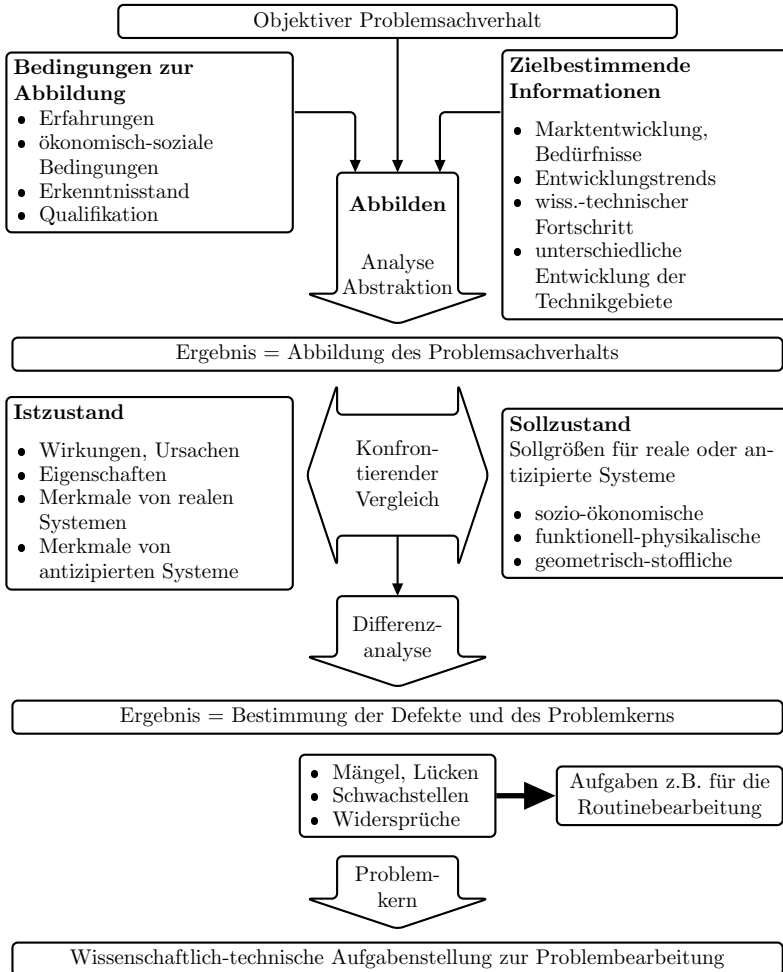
Objektiver Problemsachverhalt

**Bedingungen zur Abbildung**
- Erfahrungen
- ökonomisch-soziale Bedingungen
- Erkenntnisstand
- Qualifikation

**Abbilden**

Analyse
Abstraktion

**Zielbestimmende Informationen**
- Marktentwicklung, Bedürfnisse
- Entwicklungstrends
- wiss.-technischer Fortschritt
- unterschiedliche Entwicklung der Technikgebiete

Ergebnis = Abbildung des Problemsachverhalts

**Istzustand**
- Wirkungen, Ursachen
- Eigenschaften
- Merkmale von realen Systemen
- Merkmale von antizipierten Systeme

Konfrontierender Vergleich

**Sollzustand**
Sollgrößen für reale oder antizipierte Systeme
- sozio-ökonomische
- funktionell-physikalische
- geometrisch-stoffliche

Differenzanalyse

Ergebnis = Bestimmung der Defekte und des Problemkerns

- Mängel, Lücken
- Schwachstellen
- Widersprüche

Aufgaben z.B. für die Routinebearbeitung

Problemkern

Wissenschaftlich-technische Aufgabenstellung zur Problembearbeitung